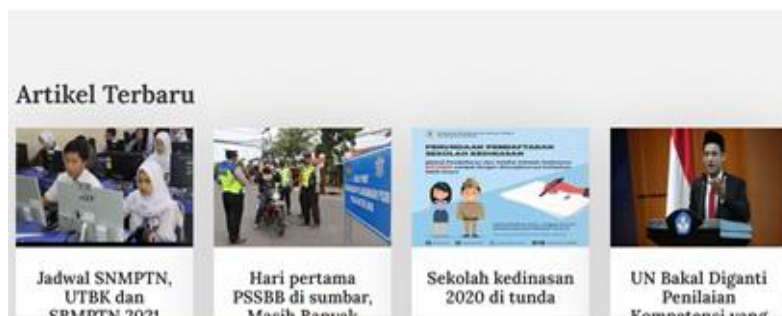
Artikel Terbaru

PENUNDAAN PENDAFTARAN SEKOLAH KEDINASAN

Jadwal SNMPTN, UTBK dan SBMPTN 2021

Hari pertama PSSBB di sumbar, Masih Banyak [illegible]

Sekolah kedinasan 2020 di tunda

UN Bakal Diganti Penilaian Kompetensi yang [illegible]